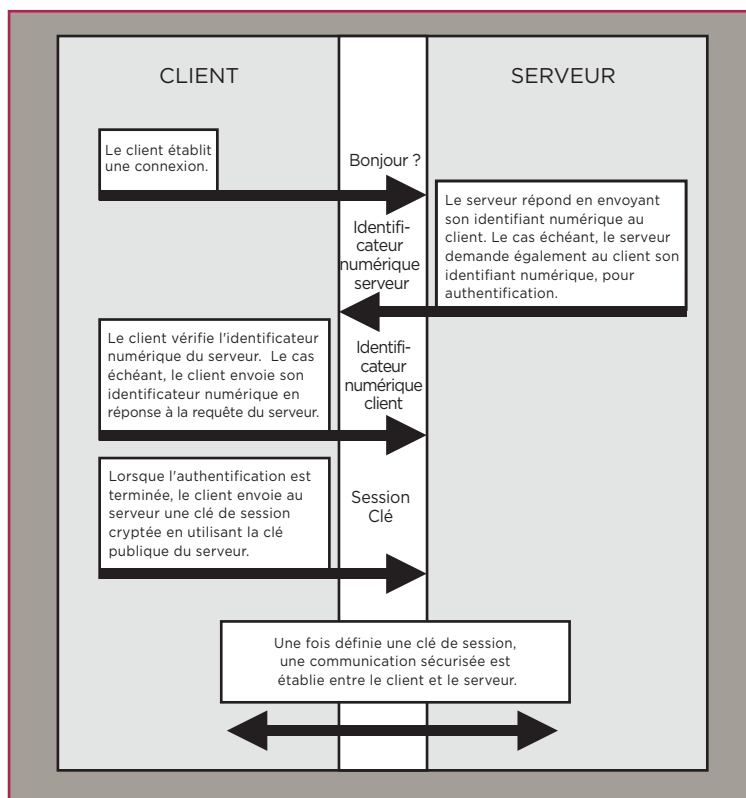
CLIENT

SERVEUR

Le client établit une connexion.

Bonjour ?

Le serveur répond en envoyant son identifiant numérique au client. Le cas échéant, le serveur demande également au client son identifiant numérique, pour authentification.

Identificateur numérique serveur

Le client vérifie l'identificateur numérique du serveur. Le cas échéant, le client envoie son identificateur numérique en réponse à la requête du serveur.

Identificateur numérique client

Lorsque l'authentification est terminée, le client envoie au serveur une clé de session cryptée en utilisant la clé publique du serveur.

Session Clé

Une fois définie une clé de session, une communication sécurisée est établie entre le client et le serveur.